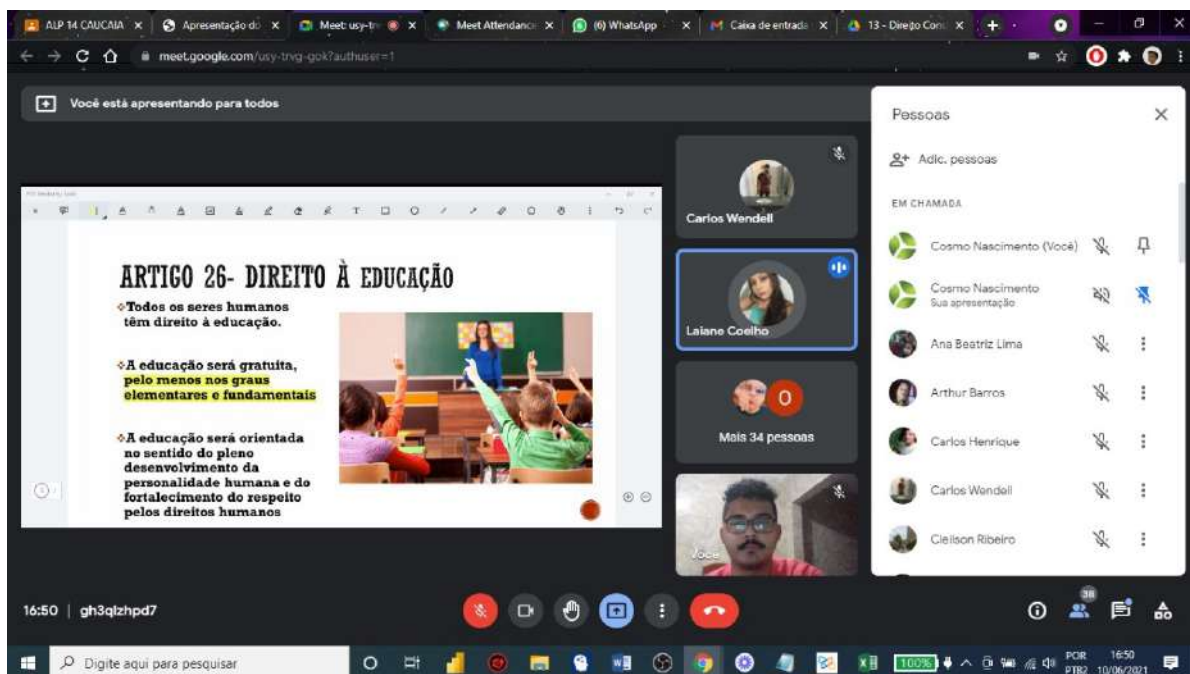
ALP 14 CAUCAIA × Apresentação do × Meet: usy-trv × Meet Attendance × (6) WhatsApp × Caixa de entrada × 13 - Direito Con ×

meet.google.com/usy-trvg-gok?authuser=1

Você está apresentando para todos

ARTIGO 26- DIREITO À EDUCAÇÃO

❖Todos os seres humanos têm direito à educação.

❖A educação será gratuita, pelo menos nos graus elementares e fundamentais

❖A educação será orientada no sentido do pleno desenvolvimento da personalidade humana e do fortalecimento do respeito pelos direitos humanos

Carlos Wendell

Laiane Coelho

O

Mais 34 pessoas

Você

Pessoas

Adic. pessoas

EM CHAMADA

Cosmo Nascimento (Você)

Cosmo Nascimento
Sua apresentação

Ana Beatriz Lima

Arthur Barros

Carlos Henrique

Carlos Wendell

Cleilson Ribeiro

16:50 | gh3qlzhpd7

38

Digite aqui para pesquisar

100%

POR PTB2 16:50 10/06/2021